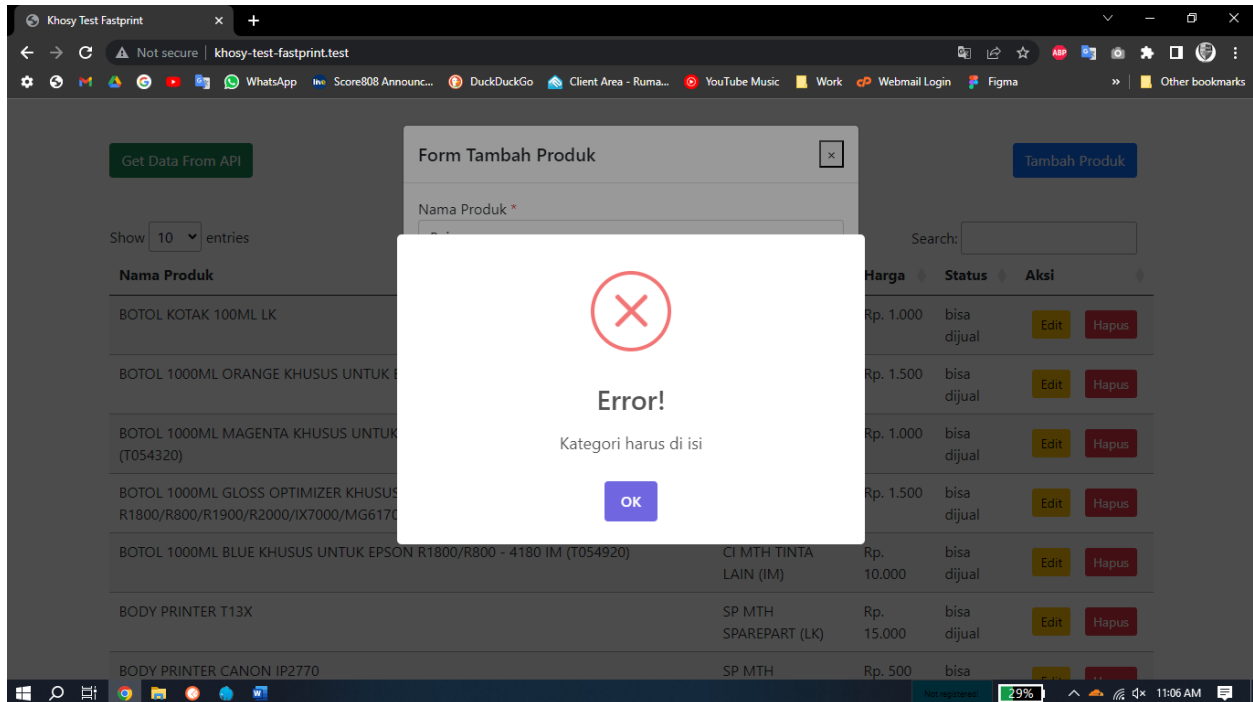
Khosy Test Fastprint ×

Not secure | khosy-test-fastprint.test

WhatsApp Score808 Announc... DuckDuckGo Client Area - Ruma... YouTube Music Work Webmail Login Figma » Other bookmarks

Get Data From API

Form Tambah Produk ×

Nama Produk *

Tambah Produk

Show 10 entries

Search:

| Nama Produk | | Harga | Status | Aksi |
|---|---|---|---|---|
| BOTOL KOTAK 100ML LK | | Rp. 1.000 | bisa dijual | Edit Hapus |
| BOTOL 1000ML ORANGE KHUSUS UNTUK E | | Rp. 1.500 | bisa dijual | Edit Hapus |
| BOTOL 1000ML MAGENTA KHUSUS UNTUK (T054320) | | Rp. 1.000 | bisa dijual | Edit Hapus |
| BOTOL 1000ML GLOSS OPTIMIZER KHUSUS R1800/R800/R1900/R2000/IX7000/MG6170 | | Rp. 1.500 | bisa dijual | Edit Hapus |
| BOTOL 1000ML BLUE KHUSUS UNTUK EPSON R1800/R800 - 4180 IM (T054920) | CI MTH TINTA LAIN (IM) | Rp. 10.000 | bisa dijual | Edit Hapus |
| BODY PRINTER T13X | SP MTH SPAREPART (LK) | Rp. 15.000 | bisa dijual | Edit Hapus |
| BODY PRINTER CANON IP2770 | SP MTH | Rp. 500 | bisa | |

Error!

Kategori harus di isi

OK

Not registered 29% 11:06 AM